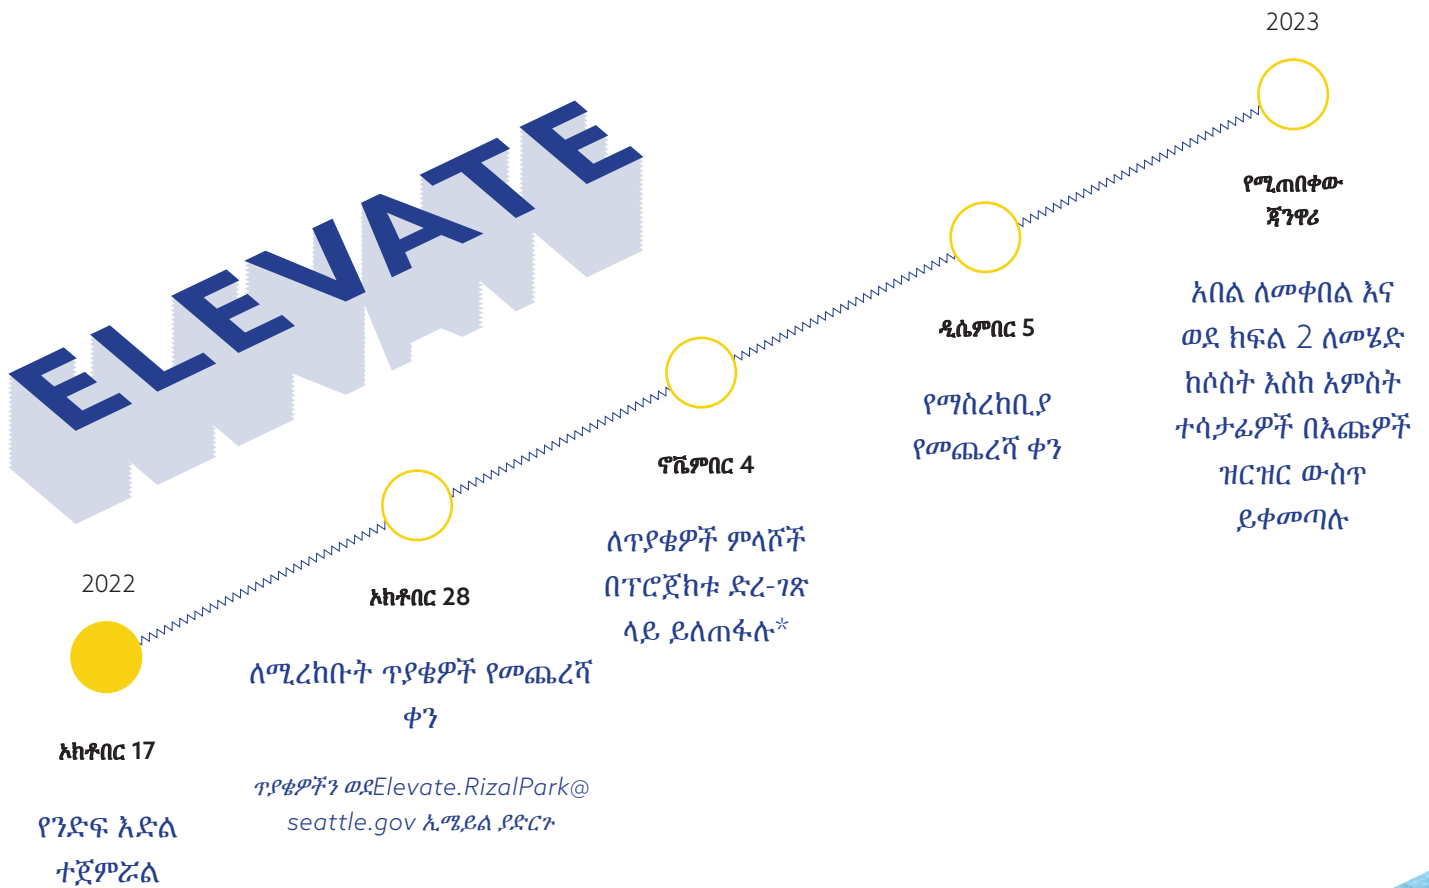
ELEVATE

2023

የሚጠበቀው ጃንዋሪ

አበል ለመቀበል እና ወደ ክፍል 2 ለመሄድ ከሶስት እስከ አምስት ተሳታፊዎች በእጩዎች ዝርዝር ውስጥ ይቀመጣሉ

ዲሴምበር 5

የማስረከቢያ የመጨረሻ ቀን

ኖቬምበር 4

ለጥያቄዎች ምላሾች በፕሮጀክቱ ድረ-ገጽ ላይ ይለጠፋሉ*

2022

ኦክቶበር 28

ለሚረከቡት ጥያቄዎች የመጨረሻ ቀን

ጥያቄዎችን ወደElevate.RizalPark@seattle.gov ኢሜይል ያድርጉ

ኦክቶበር 17

የንድፍ እድል ተጀምሯል